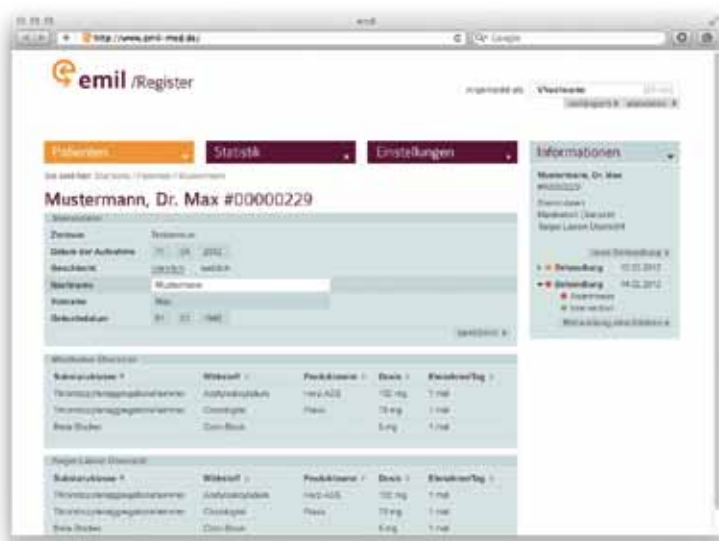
http://www.emil-med.de/

emil /Register

Patienten

Statistik

Einstellungen

Informationen

Mustermann, Dr. Max #00000229

Zentrum

Datum der Aufnahme

Geschlecht

Nachname

Mustermann

Vorname

Max

Geburtsdatum

Substanzklasse

Wirkstoff

Produktname

Dosis

Einnahme/Tag

Thrombozytenaggregationshemmer

Acetylsalicylsäure

Herz ASS

100 mg

1 mal

Thrombozytenaggregationshemmer

Clopidogrel

Plavix

75 mg

1 mal

Beta Blocker

5 mg

1 mal

Substanzklasse

Wirkstoff

Produktname

Dosis

Einnahme/Tag

Thrombozytenaggregationshemmer

Acetylsalicylsäure

Herz ASS

100 mg

1 mal

Thrombozytenaggregationshemmer

Clopidogrel

Plavix

75 mg

1 mal

Beta Blocker

5 mg

1 mal

Mustermann, Dr. Max

#00000229

Behandlung

Behandlung

14.02.2012

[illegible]